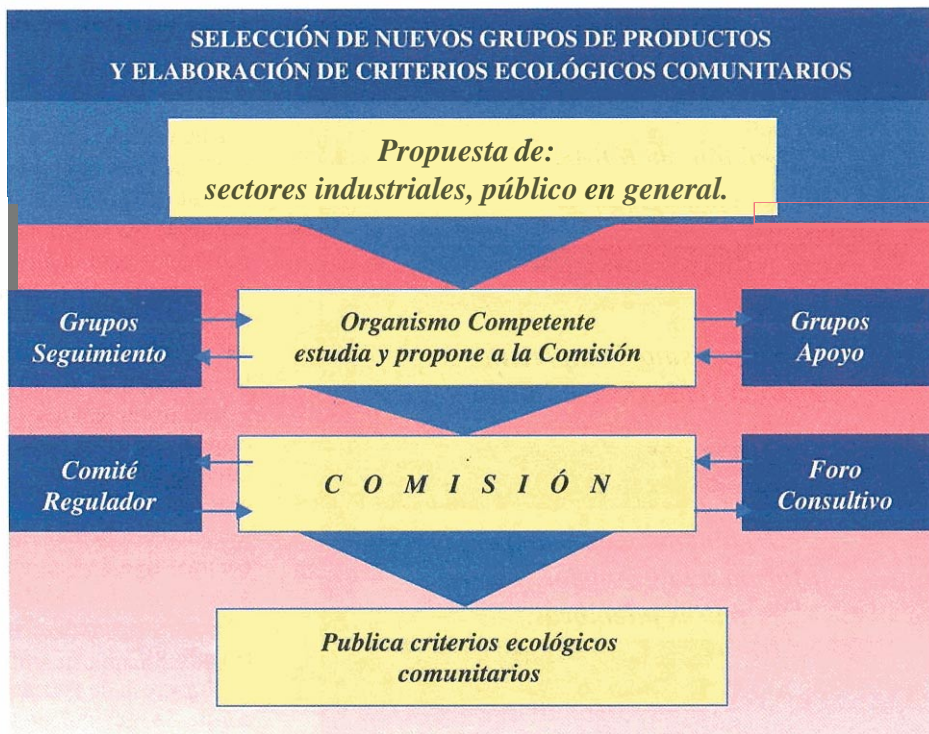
SELECCIÓN DE NUEVOS GRUPOS DE PRODUCTOS
Y ELABORACIÓN DE CRITERIOS ECOLÓGICOS COMUNITARIOS

Propuesta de:
sectores industriales, público en general.

Grupos Seguimiento

Organismo Competente estudia y propone a la Comisión

Grupos Apoyo

Comité Regulador

C O M I S I Ó N

Foro Consultivo

Publica criterios ecológicos comunitarios